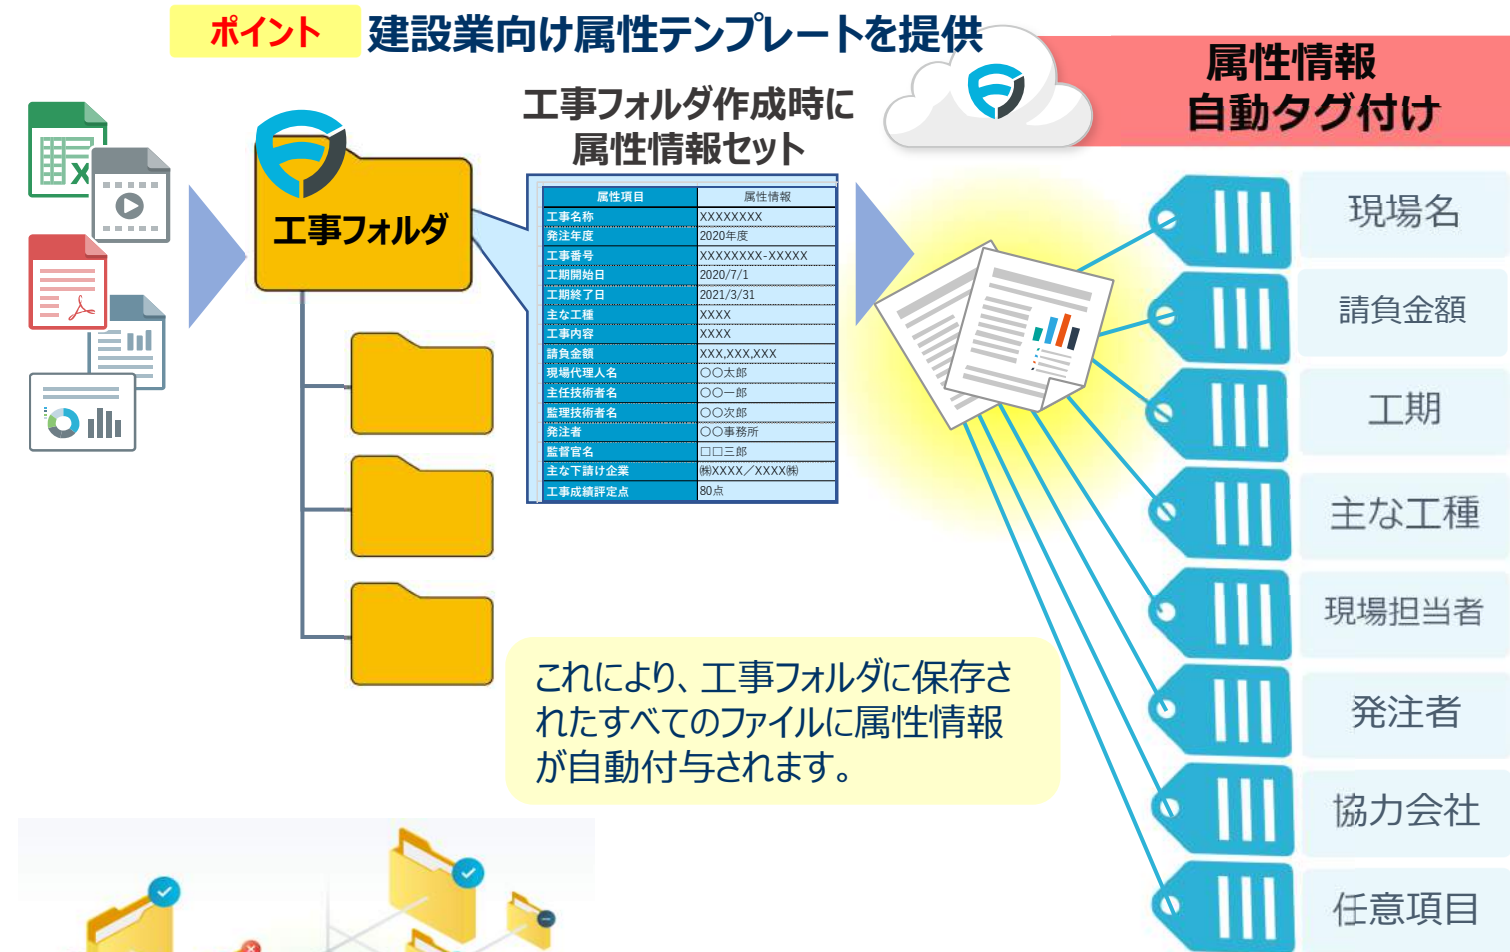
ポイント 建設業向け属性テンプレートを提供

属性情報
自動タグ付け

工事フォルダ作成時に
属性情報セット

工事フォルダ

| 属性項目 | 属性情報 |
|---|---|
| 工事名称 | XXXXXXXX |
| 発注年度 | 2020年度 |
| 工事番号 | XXXXXXXX-XXXXX |
| 工期開始日 | 2020/7/1 |
| 工期終了日 | 2021/3/31 |
| 主な工種 | XXXX |
| 工事内容 | XXXX |
| 請負金額 | XXX,XXX,XXX |
| 現場代理人名 | ○○太郎 |
| 主任技術者名 | ○○一郎 |
| 監理技術者名 | ○○次郎 |
| 発注者 | ○○事務所 |
| 監督官名 | □□三郎 |
| 主な下請け企業 | ㈱XXXX／XXXX㈱ |
| 工事成績評定点 | 80点 |

現場名
請負金額
工期
主な工種
現場担当者
発注者
協力会社
任意項目

これにより、工事フォルダに保存されたすべてのファイルに属性情報が自動付与されます。